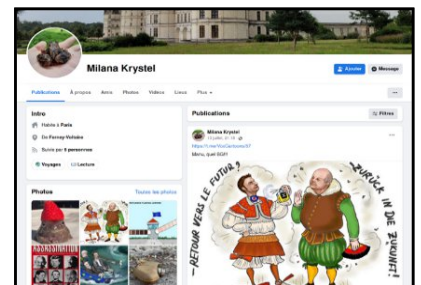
Milana Krystel

Ajouter Message

Publications À propos Amis Photos Vidéos Lieux Plus

Intro

Habite à Paris

De Ferney-Voltaire

Suivi par 5 personnes

Voyages Lecture

Photos Toutes les photos

Publications Filtres

Milana Krystel

https://t.me/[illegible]

Merci, quel SGP!

RETOUR VERS LE FUTUR

ZURÜCK IN DIE ZUKUNFT!